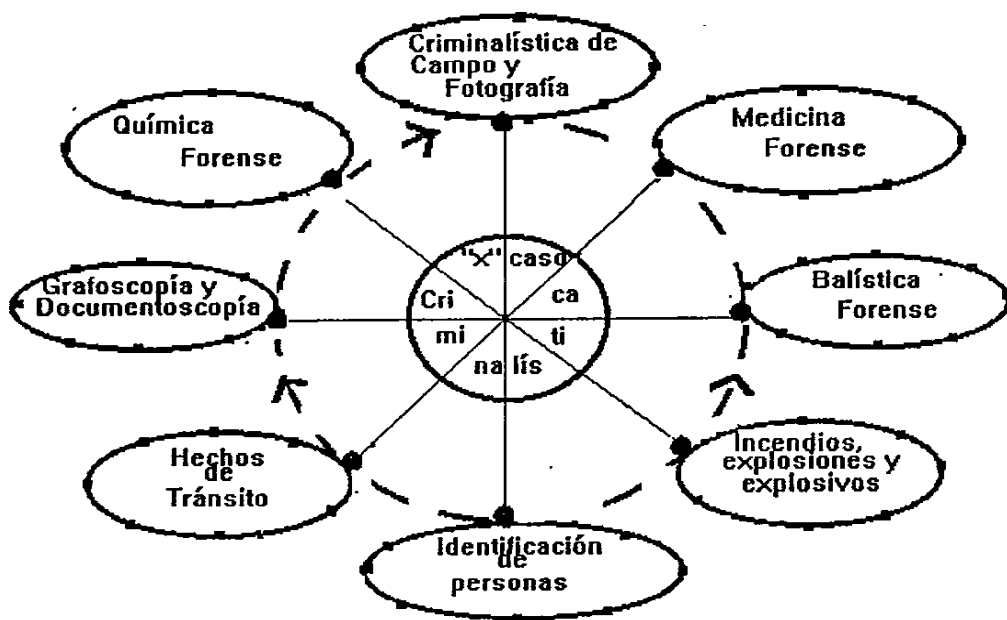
Criminalística de Campo y Fotografía

Química Forense

Medicina Forense

Grafoscopía y Documentoscopía

"X" caso

Cri

ca

mi

ti

na

lís

Balística Forense

Hechos de Tránsito

Incendios, explosiones y explosivos

Identificación de personas